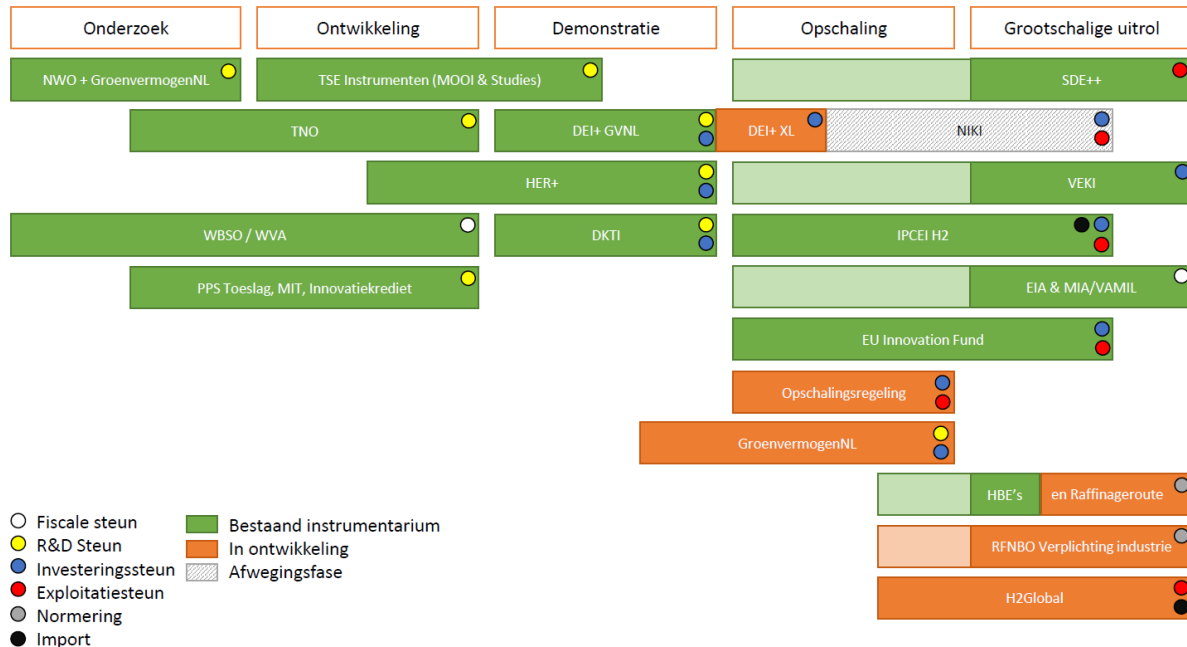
Onderzoek
Ontwikkeling
Demonstratie
Opschaling
Grootschalige uitrol

NWO + GroenvermogenNL
TSE Instrumenten (MOOI & Studies)
SDE++
TNO
DEI+ GVNL
DEI+ XL
NIKI
HER+
VEKI
WBSO / WVA
DKTI
IPCEI H2
PPS Toeslag, MIT, Innovatiekrediet
EIA & MIA/VAMIL
EU Innovation Fund
Opschalingsregeling
GroenvermogenNL
HBE's
en Raffinageroute
RFNBO Verplichting industrie
H2Global

Fiscale steun
R&D Steun
Investeringssteun
Exploitatiesteun
Normering
Import

Bestaand instrumentarium
In ontwikkeling
Afwegingsfase